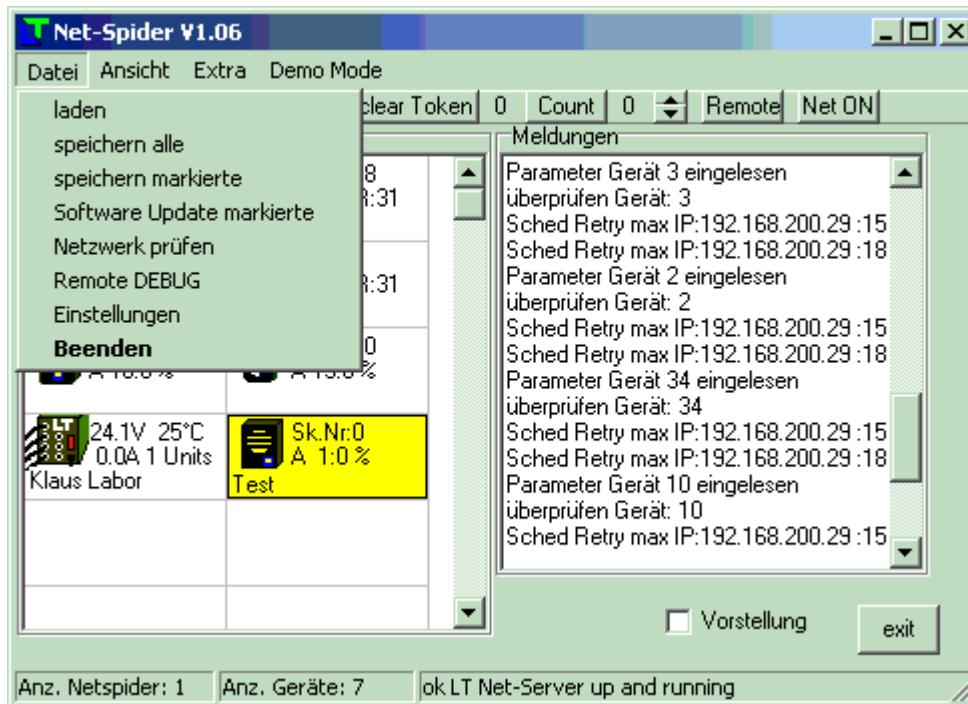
Net-Spider V1.06

Datei Ansicht Extra Demo Mode

laden
speichern alle
speichern markierte
Software Update markierte
Netzwerk prüfen
Remote DEBUG
Einstellungen
Beenden

clear Token 0 Count 0 Remote Net ON

8
:31

:31

0
A 10.0 %

24.1V 25°C
0.0A 1 Units
Klaus Labor

Sk.Nr:0
A 1:0 %
Test

Meldungen
Parameter Gerät 3 eingelesen
überprüfen Gerät: 3
Sched Retry max IP:192.168.200.29 :15
Sched Retry max IP:192.168.200.29 :18
Parameter Gerät 2 eingelesen
überprüfen Gerät: 2
Sched Retry max IP:192.168.200.29 :15
Sched Retry max IP:192.168.200.29 :18
Parameter Gerät 34 eingelesen
überprüfen Gerät: 34
Sched Retry max IP:192.168.200.29 :15
Sched Retry max IP:192.168.200.29 :18
Parameter Gerät 10 eingelesen
überprüfen Gerät: 10
Sched Retry max IP:192.168.200.29 :15

Vorstellung
exit

Anz. Netspider: 1 Anz. Geräte: 7 ok LT Net-Server up and running